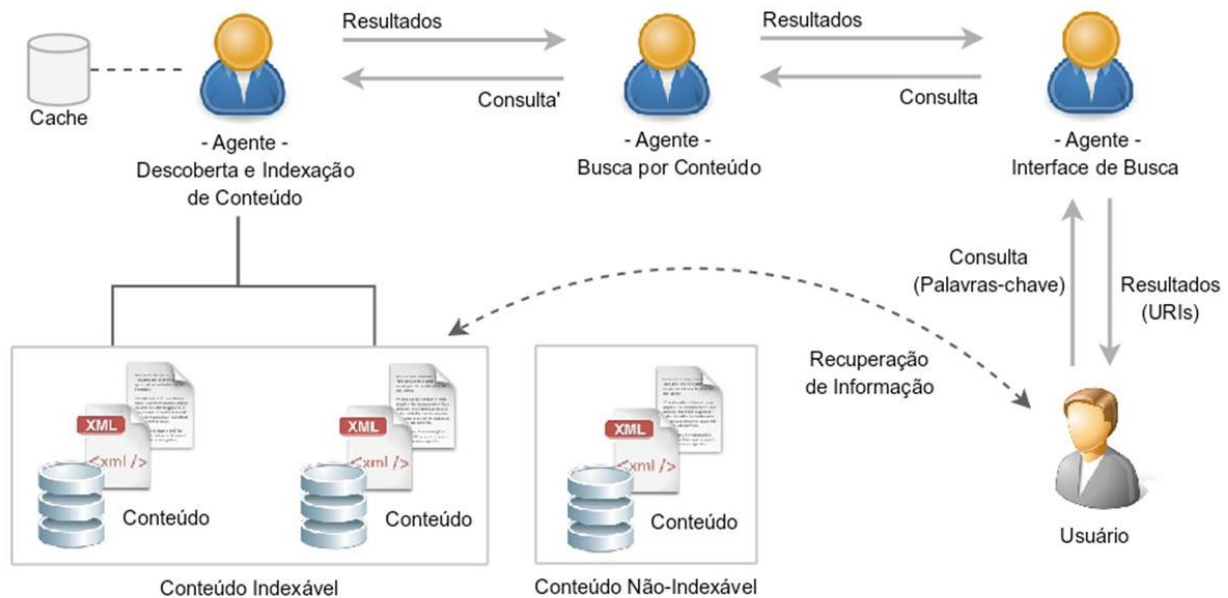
Cache

Resultados

Consulta'

- Agente -
Descoberta e Indexação de Conteúdo

Resultados

Consulta

- Agente -
Busca por Conteúdo

- Agente -
Interface de Busca

Consulta (Palavras-chave)

Resultados (URIs)

Recuperação de Informação

XML
<xml />
Conteúdo

XML
<xml />
Conteúdo

Conteúdo Indexável

XML
<xml />
Conteúdo

Conteúdo Não-Indexável

Usuário